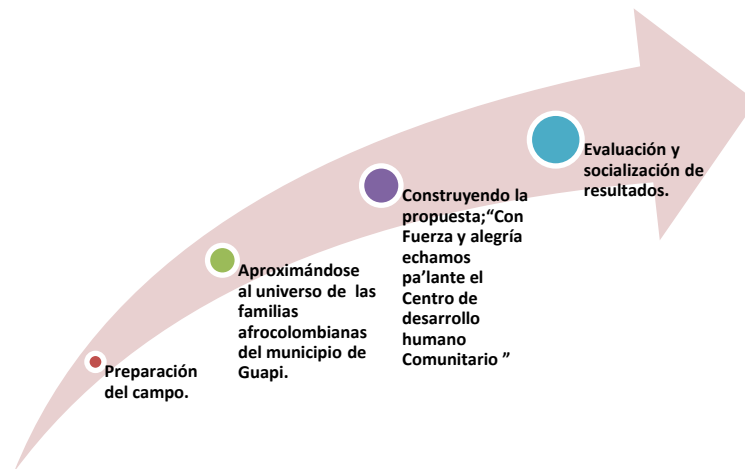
Preparación del campo.

Aproximándose al universo de las familias afrocolombianas del municipio de Guapi.

Construyendo la propuesta;“Con Fuerza y alegría echamos pa’lante el Centro de desarrollo humano Comunitario ”

Evaluación y socialización de resultados.